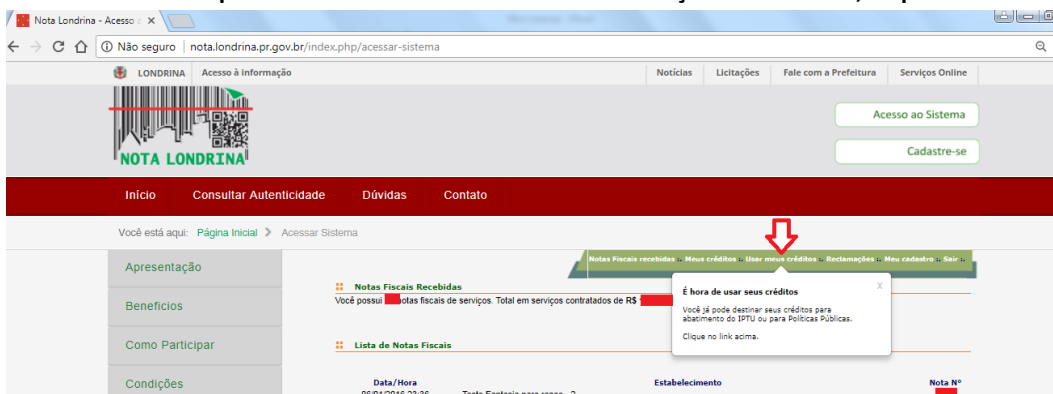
Nota Londrina - Acesso × 

Não seguro | nota.londrina.pr.gov.br/index.php/acessar-sistema

LONDRINA Acesso à informação

Notícias | Licitações | Fale com a Prefeitura | Serviços Online

NOTA LONDRINA

Acesso ao Sistema

Cadastre-se

Início | Consultar Autenticidade | Dúvidas | Contato

Você está aqui: Página Inicial > Acessar Sistema

Apresentação

Benefícios

Como Participar

Condições

Notas Fiscais recebidas :: Meus créditos :: Usar meus créditos :: Reclamações :: Meu cadastro :: Sair ::

Notas Fiscais Recebidas

Você possui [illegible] notas fiscais de serviços. Total em serviços contratados de R$ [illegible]

Lista de Notas Fiscais

É hora de usar seus créditos

Você já pode destinar seus créditos para abatimento do IPTU ou para Políticas Públicas.

Clique no link acima.

x

Data/Hora | Estabelecimento | Nota Nº

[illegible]